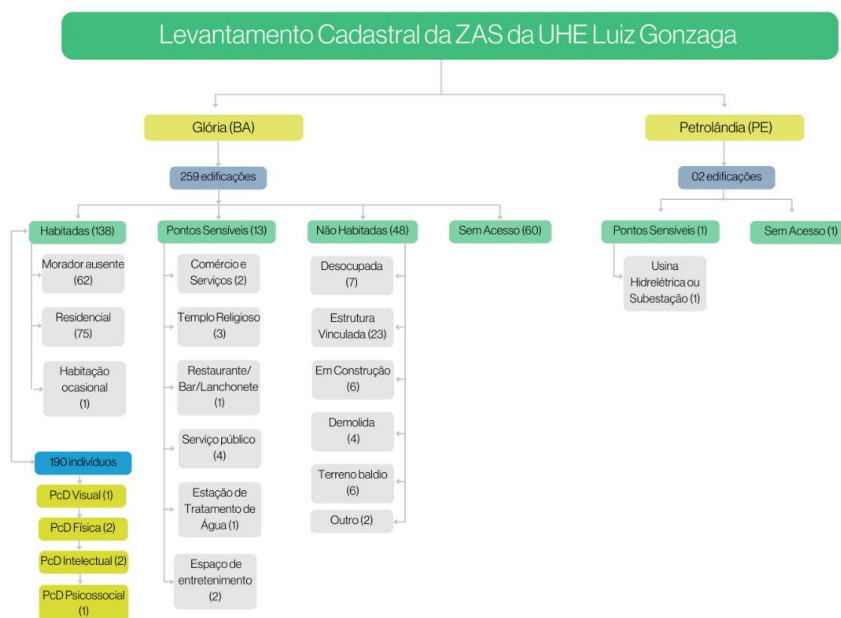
Levantamento Cadastral da ZAS da UHE Luiz Gonzaga

Glória (BA)

259 edificações

Habitadas (138)

Morador ausente (62)

Residencial (75)

Habitação ocasional (1)

190 indivíduos

PcD Visual (1)

PcD Física (2)

PcD Intelectual (2)

PcD Psicossocial (1)

Pontos Sensíveis (13)

Comércio e Serviços (2)

Templo Religioso (3)

Restaurante/ Bar/Lanchonete (1)

Serviço público (4)

Estação de Tratamento de Água (1)

Espaço de entretenimento (2)

Não Habitadas (48)

Desocupada (7)

Estrutura Vinculada (23)

Em Construção (6)

Demolida (4)

Terreno baldio (6)

Outro (2)

Sem Acesso (60)

Petrolândia (PE)

02 edificações

Pontos Sensíveis (1)

Usina Hidrelétrica ou Subestação (1)

Sem Acesso (1)